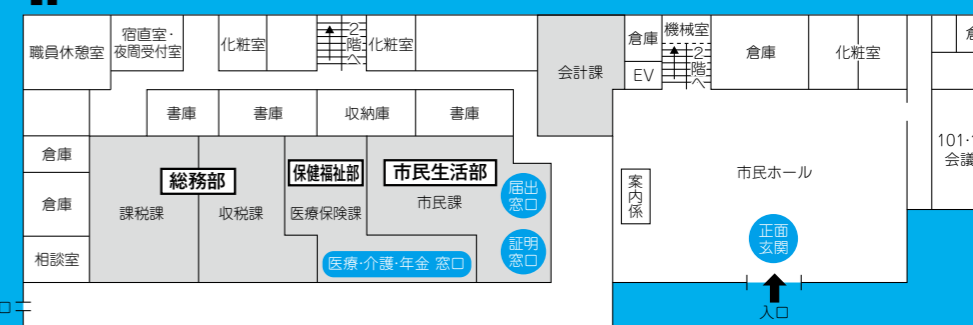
職員休憩室

宿直室・夜間受付室

化粧室

2階へ

化粧室

会計課

倉庫

機械室

EV

2階へ

倉庫

化粧室

書庫

書庫

収納庫

書庫

101・1
会議

倉庫

倉庫

相談室

総務部

課税課

収税課

保健福祉部

医療保険課

市民生活部

市民課

届出窓口

証明窓口

医療・介護・年金 窓口

案内係

市民ホール

正面玄関

入口

ロニ